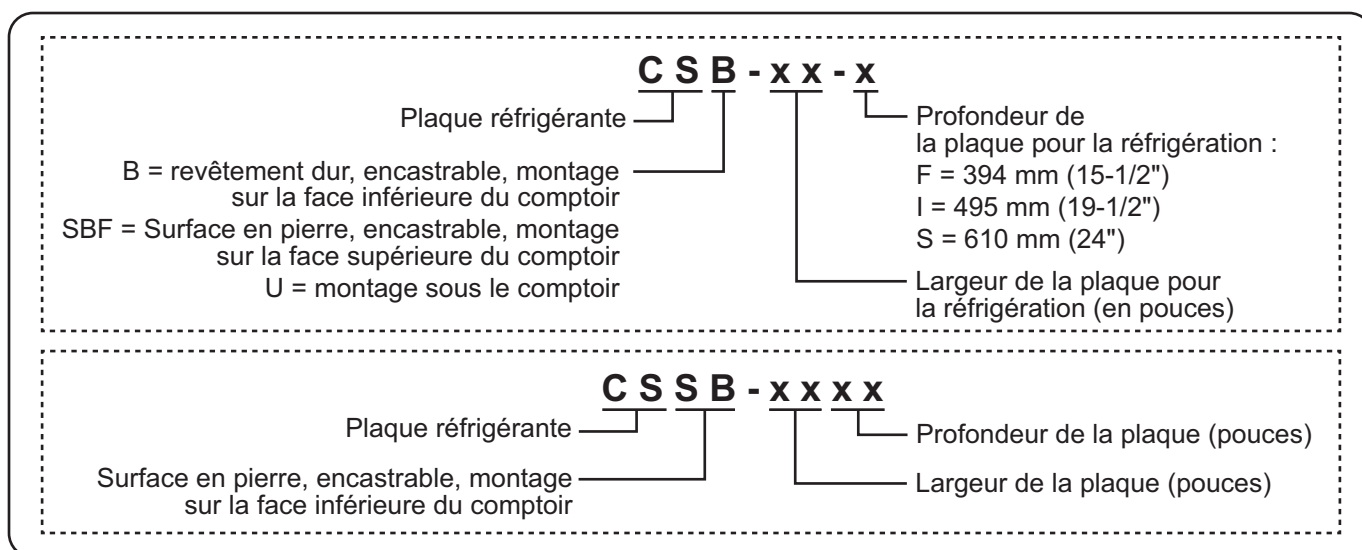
C S B - x x - x

Plaque réfrigérante

B = revêtement dur, encastrable, montage sur la face inférieure du comptoir

SBF = Surface en pierre, encastrable, montage sur la face supérieure du comptoir

U = montage sous le comptoir

Profondeur de la plaque pour la réfrigération :
F = 394 mm (15-1/2")
I = 495 mm (19-1/2")
S = 610 mm (24")

Largeur de la plaque pour la réfrigération (en pouces)

C S S B - x x x x

Plaque réfrigérante

Surface en pierre, encastrable, montage sur la face inférieure du comptoir

Profondeur de la plaque (pouces)

Largeur de la plaque (pouces)